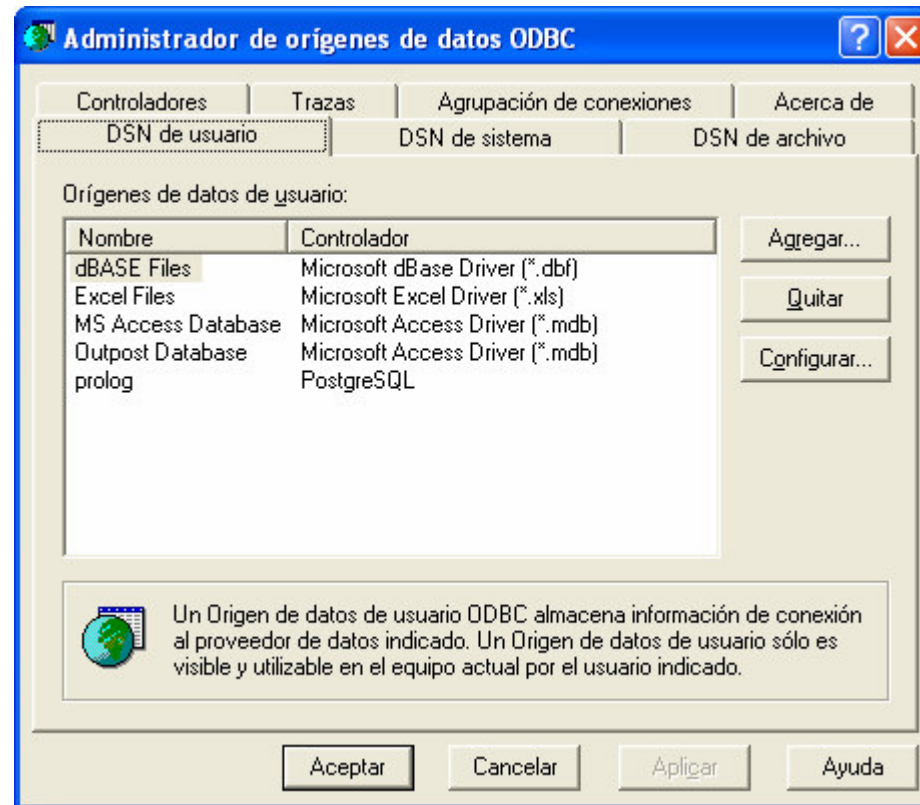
Administrador de orígenes de datos ODBC

Controladores | Trazas | Agrupación de conexiones | Acerca de
DSN de usuario | DSN de sistema | DSN de archivo

Orígenes de datos de usuario:

| Nombre | Controlador |
|---|---|
| dBASE Files | Microsoft dBase Driver (*.dbf) |
| Excel Files | Microsoft Excel Driver (*.xls) |
| MS Access Database | Microsoft Access Driver (*.mdb) |
| Outpost Database | Microsoft Access Driver (*.mdb) |
| prolog | PostgreSQL |

Agregar...
Quitar
Configurar...

Un Origen de datos de usuario ODBC almacena información de conexión al proveedor de datos indicado. Un Origen de datos de usuario sólo es visible y utilizable en el equipo actual por el usuario indicado.

Aceptar | Cancelar | Aplicar | Ayuda